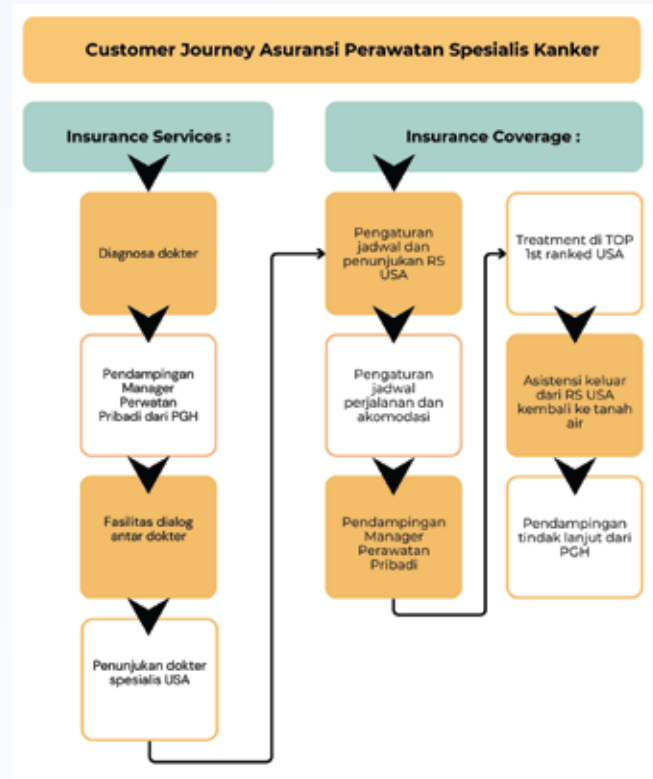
Customer Journey Asuransi Perawatan Spesialis Kanker

Insurance Services :

Diagnosa dokter

Pendampingan Manager Perwatan Pribadi dari PGH

Fasilitas dialog antar dokter

Penunjukan dokter spesialis USA

Insurance Coverage :

Pengaturan jadwal dan penunjukan RS USA

Pengaturan jadwal perjalanan dan akomodasi

Pendampingan Manager Perawatan Pribadi

Treatment di TOP 1st ranked USA

Asistensi keluar dari RS USA kembali ke tanah air

Pendampingan tindak lanjut dari PGH